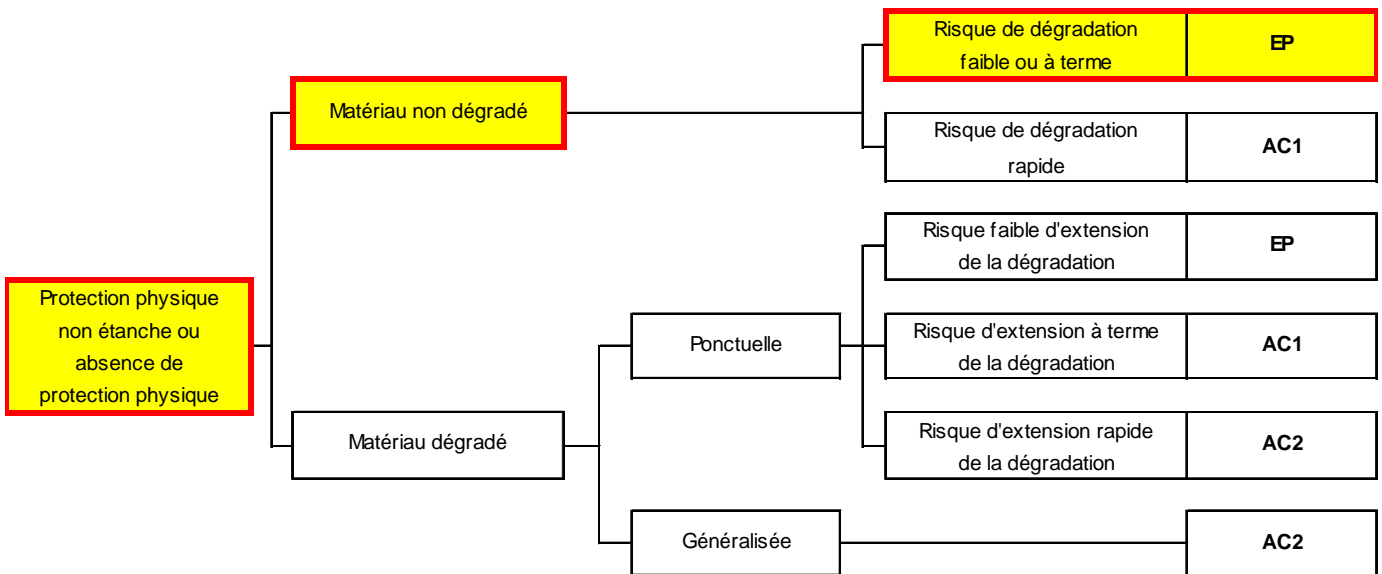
Protection physique non étanche ou absence de protection physique

Matériau non dégradé

Risque de dégradation faible ou à terme | EP

Risque de dégradation rapide | AC1

Matériau dégradé

Ponctuelle

Risque faible d'extension de la dégradation | EP

Risque d'extension à terme de la dégradation | AC1

Risque d'extension rapide de la dégradation | AC2

Généralisée | AC2